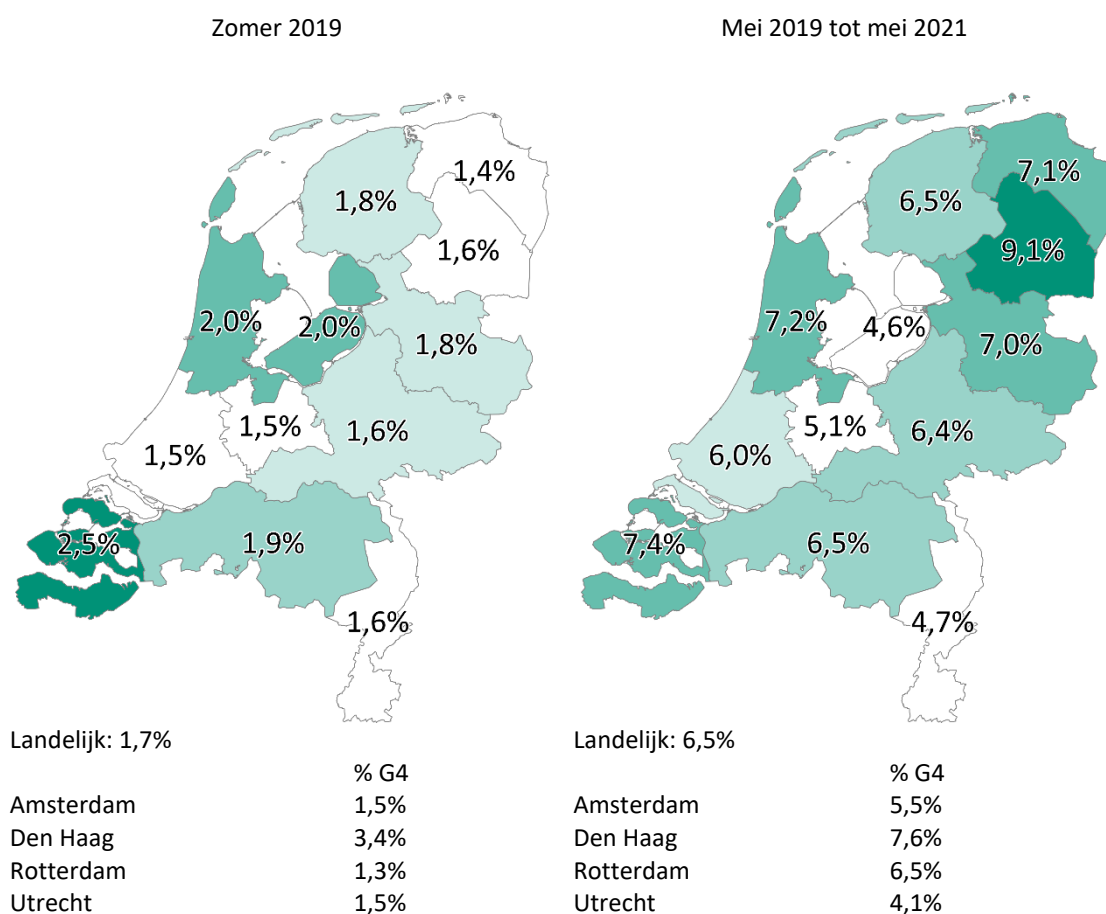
Zomer 2019

1,4%
1,8%
1,6%
2,0%
2,0%
1,8%
1,5%
1,6%
1,5%
2,5%
1,9%
1,6%

Landelijk: 1,7%

| | % G4 |
|---|---|
| Amsterdam | 1,5% |
| Den Haag | 3,4% |
| Rotterdam | 1,3% |
| Utrecht | 1,5% |

Mei 2019 tot mei 2021

7,1%
6,5%
9,1%
7,2%
4,6%
7,0%
5,1%
6,4%
6,0%
7,4%
6,5%
4,7%

Landelijk: 6,5%

| | % G4 |
|---|---|
| Amsterdam | 5,5% |
| Den Haag | 7,6% |
| Rotterdam | 6,5% |
| Utrecht | 4,1% |